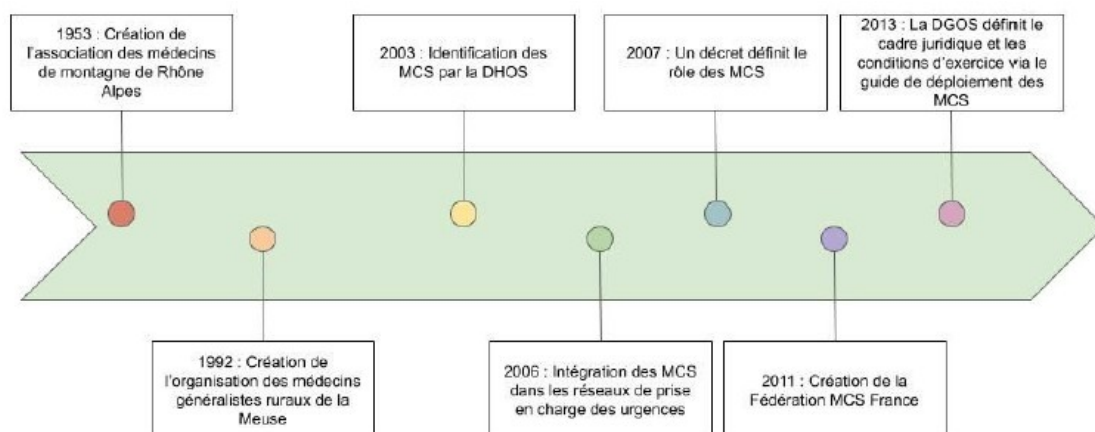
1953 : Création de l'association des médecins de montagne de Rhône Alpes

1992 : Création de l'organisation des médecins généralistes ruraux de la Meuse

2003 : Identification des MCS par la DHOS

2006 : Intégration des MCS dans les réseaux de prise en charge des urgences

2007 : Un décret définit le rôle des MCS

2011 : Création de la Fédération MCS France

2013 : La DGOS définit le cadre juridique et les conditions d'exercice via le guide de déploiement des MCS